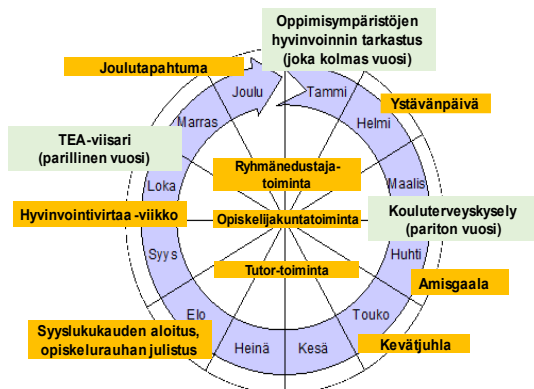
Oppimisympäristöjen hyvinvoinnin tarkastus (joka kolmas vuosi)

Joulutapahtuma

Joulu

Tammi

Ystävänpäivä

Helmi

Marras

TEA-viisari (parillinen vuosi)

Ryhmänedustajatoiminta

Maalis

Loka

Hyvinvointivirtaa -viikko

Opiskelijakuntatoiminta

Kouluterveyskysely (pariton vuosi)

Syys

Huhti

Tutor-toiminta

Amisgaala

Elo

Touko

Syyslukukauden aloitus, opiskelurauhan julistus

Heinä

Kesä

Kevätjuhla